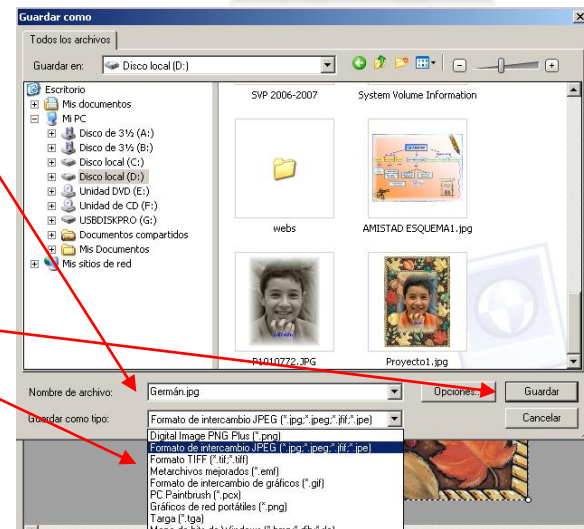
Guardar como

Todos los archivos

Guardar en: Disco local (D:)

Escritorio
Mis documentos
Mi PC
Disco de 3½ (A:)
Disco de 3½ (B:)
Disco local (C:)
Disco local (D:)
Unidad DVD (E:)
Unidad de CD (F:)
USBDISKPRO (G:)
Documentos compartidos
Mis Documentos
Mis sitios de red

SVP 2006-2007
System Volume Information
webs
AMISTAD ESQUEMA1.jpg
P1010772.JPG
Proyecto1.jpg

Nombre de archivo: Germán.jpg
Guardar como tipo: Formato de intercambio JPEG (*.jpg;*.jpeg;*.jfif;*.jpe)

Opciones...
Guardar
Cancelar

Digital Image PNG Plus (*.png)
Formato de intercambio JPEG (*.jpg;*.jpeg;*.jfif;*.jpe)
Formato TIFF (*.tif;*.tiff)
Metarchivos mejorados (*.emf)
Formato de intercambio de gráficos (*.gif)
PC Paintbrush (*.pcx)
Gráficos de red portátiles (*.png)
Targa (*.tga)
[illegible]